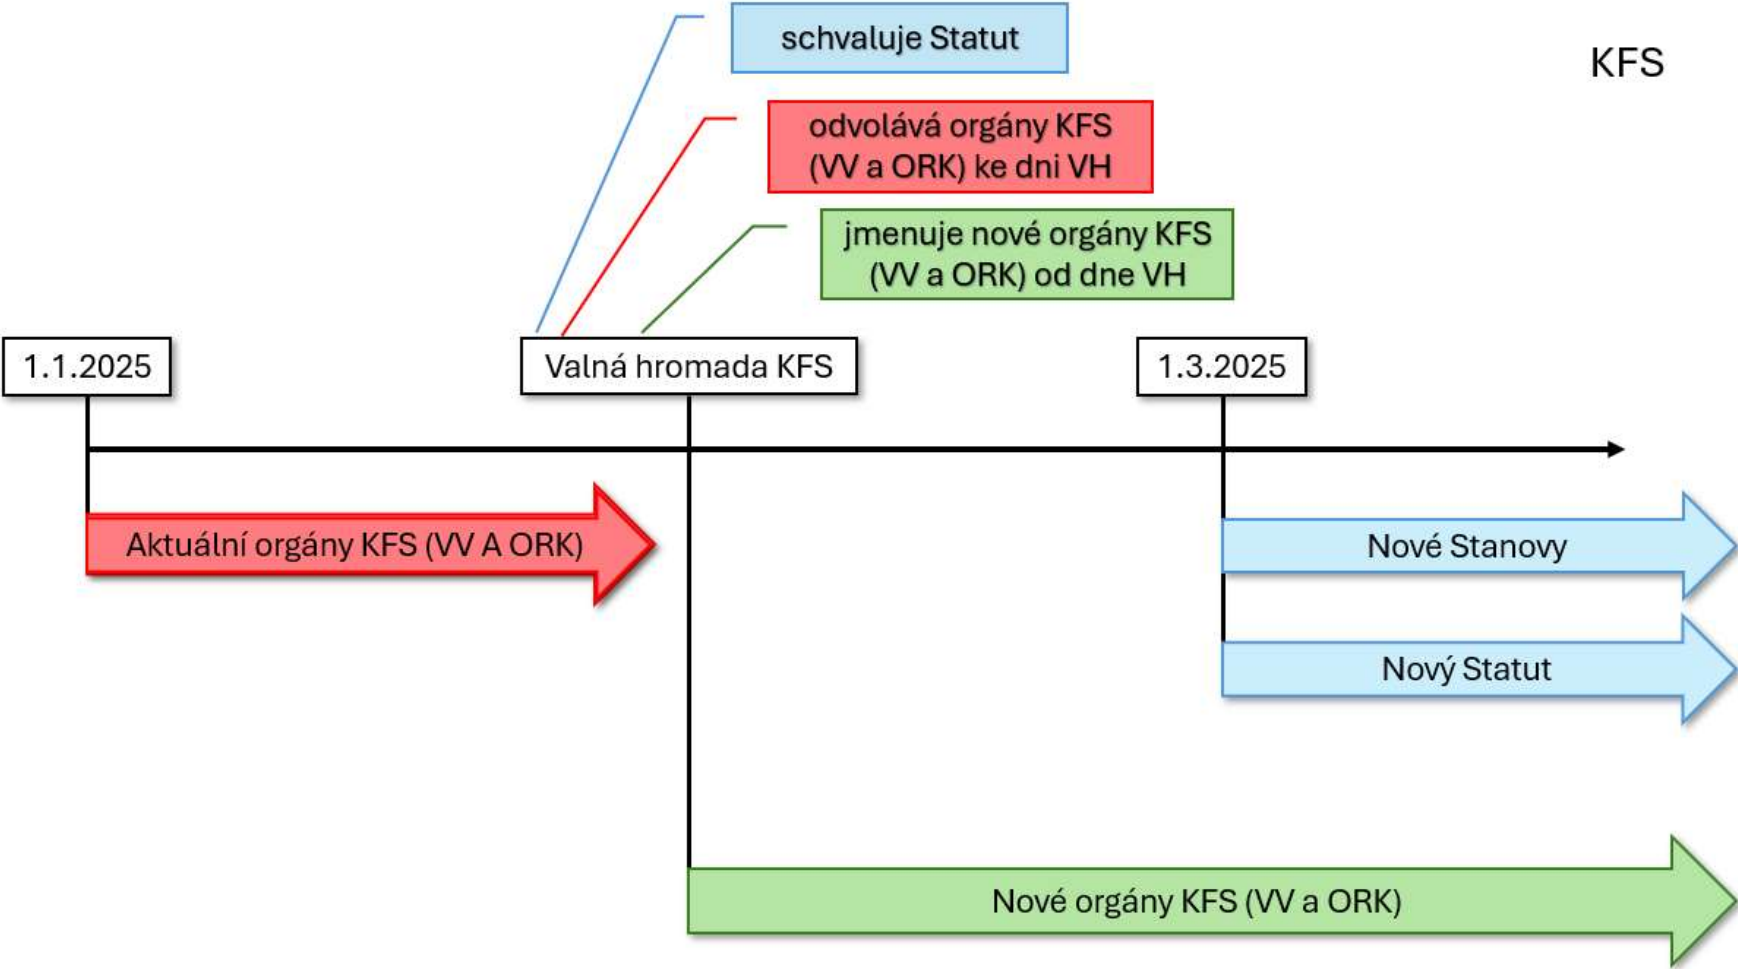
schvaluje Statut

KFS

odvolává orgány KFS (VV a ORK) ke dni VH

jmenuje nové orgány KFS (VV a ORK) od dne VH

1.1.2025

Valná hromada KFS

1.3.2025

Aktuální orgány KFS (VV A ORK)

Nové Stanovy

Nový Statut

Nové orgány KFS (VV a ORK)